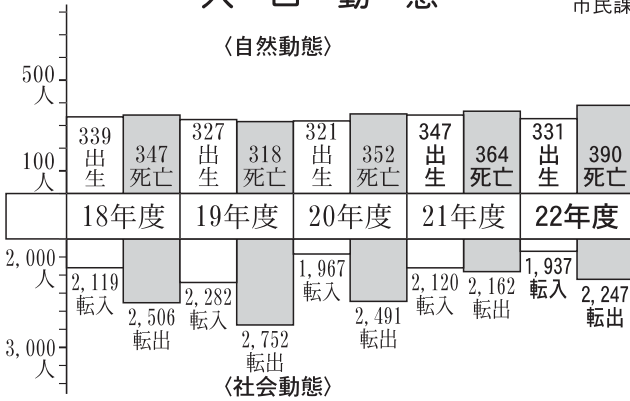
人 口 動 態

市民課

〈自然動態〉

500人

100人

339 出生

347 死亡

327 出生

318 死亡

321 出生

352 死亡

347 出生

364 死亡

331 出生

390 死亡

18年度

19年度

20年度

21年度

22年度

2,000人

3,000人

2,119 転入

2,506 転出

2,282 転入

2,752 転出

1,967 転入

2,491 転出

2,120 転入

2,162 転出

1,937 転入

2,247 転出

〈社会動態〉